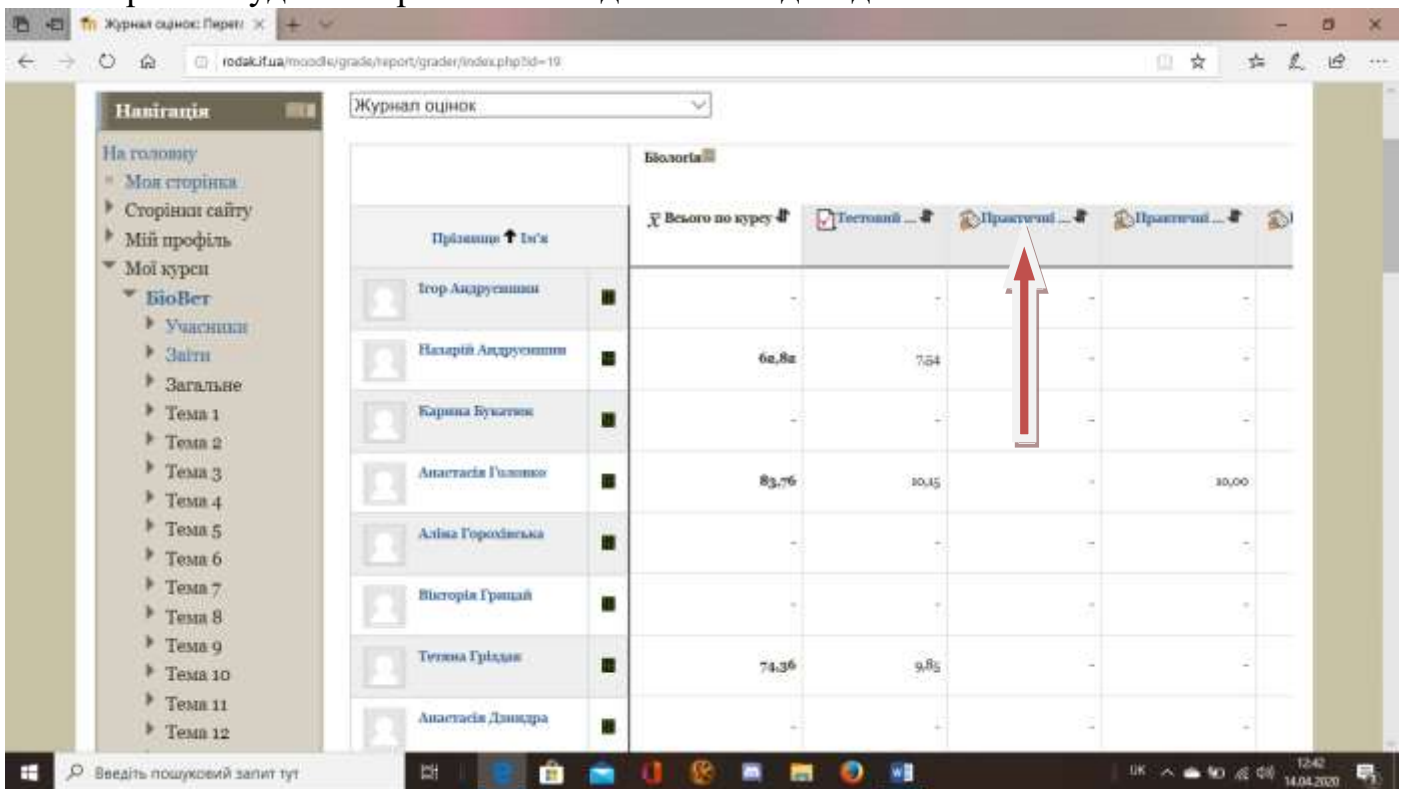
Журнал оцінок: Перегл ×

rodak.if.ua/moodle/grade/report/grader/index.php?id=19

Навігація

На головну
Моя сторінка
Сторінки сайту
Мій профіль
Мої курси
БіоВет
Учасники
Звіти
Загальне
Тема 1
Тема 2
Тема 3
Тема 4
Тема 5
Тема 6
Тема 7
Тема 8
Тема 9
Тема 10
Тема 11
Тема 12

Журнал оцінок

| Прізвище ↑ Ім'я | | Біологія $\bar{x}$ Всього по курсу | Тестовий ... | Практичні ... | Практичні ... | |
|---|---|---|---|---|---|---|
| Ігор Андрусишин | | - | - | - | - | |
| Назарій Андрусишин | | 62,82 | 7,54 | - | - | |
| Карина Букатюк | | - | - | - | - | |
| Анастасія Головко | | 83,76 | 10,15 | - | 10,00 | |
| Аліна Горохівська | | - | - | - | - | |
| Вікторія Грицай | | - | - | - | - | |
| Тетяна Гріздак | | 74,36 | 9,85 | - | - | |
| Анастасія Дзвидра | | - | - | - | - | |

Введіть пошуковий запит тут

UK 12:42 14.04.2020